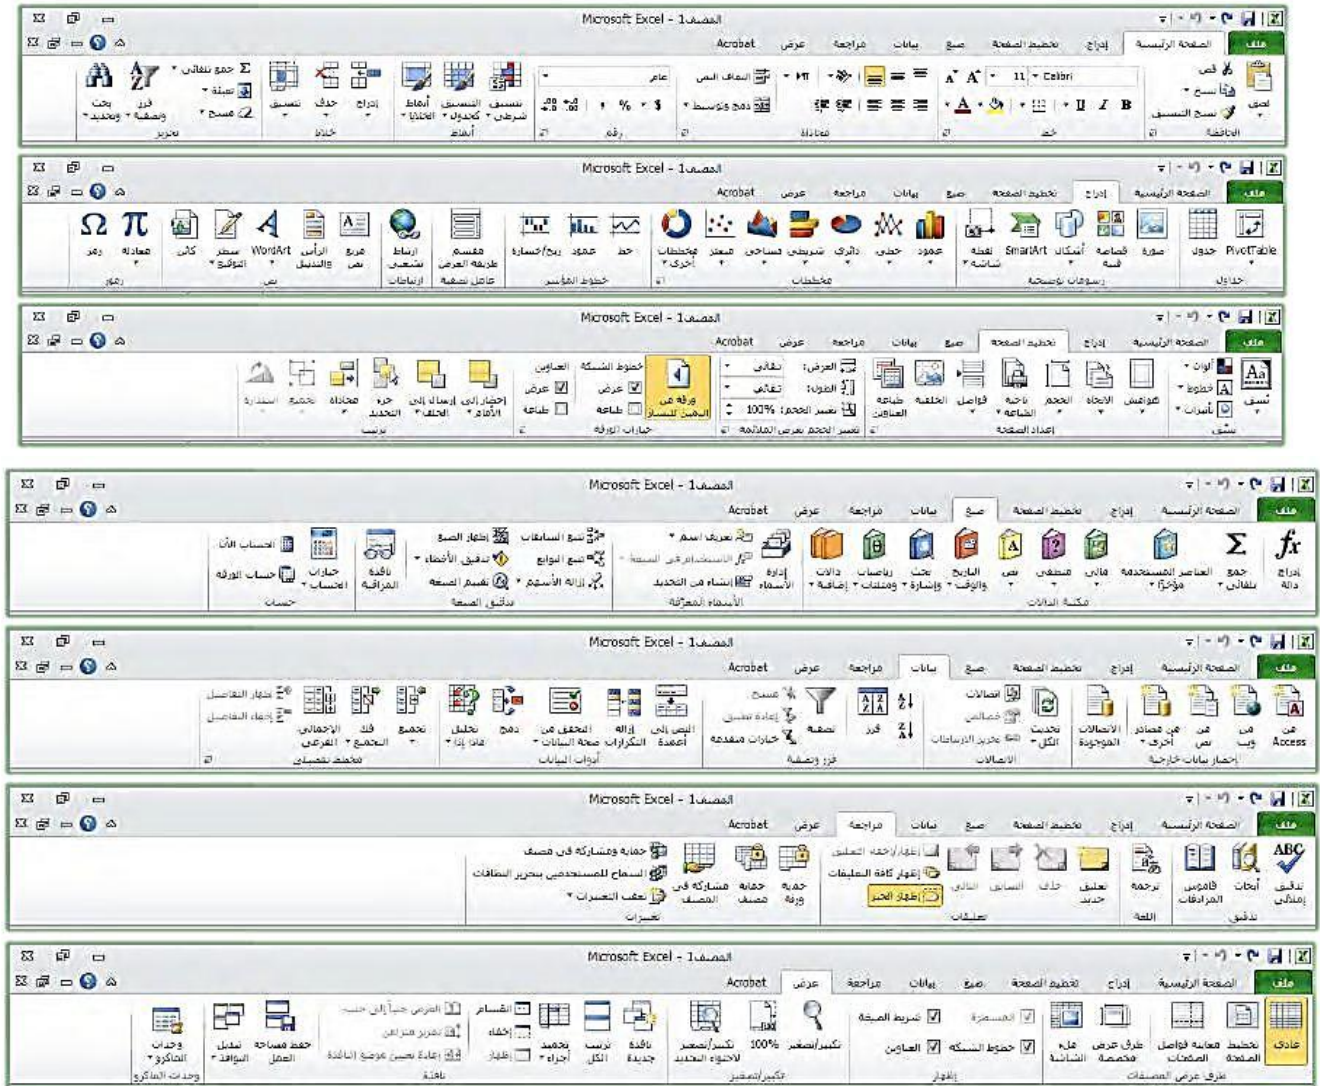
المصنف1 - Microsoft Excel

ملف الصفحة الرئيسية إدراج تخطيط الصفحة صيغ بيانات مراجعة عرض Acrobat

لصق قص نسخ نسخ التنسيق الحافظة
Calibri 11 خط
التفاف النص دمج وتوسيط محاذاة
عام رقم
تنسيق شرطي التنسيق كجدول أنماط الخلايا أنماط
إدراج حذف تنسيق خلايا
جمع تلقائي تعبئة مسح فرز وتصفية بحث وتحديد تحرير

المصنف1 - Microsoft Excel

ملف الصفحة الرئيسية إدراج تخطيط الصفحة صيغ بيانات مراجعة عرض Acrobat

PivotTable جدول جداول
صورة قصاصة فنية أشكال SmartArt لقطة شاشة رسومات توضيحية
عمود خطي دائري شريطي مساحي مبعثر مخططات أخرى مخططات
خط عمود ربح/خسارة خطوط المؤشر
مقسم طريقة العرض عامل تصفية
ارتباط تشعبي ارتباطات
مربع نص الرأس والتذييل WordArt سطر التوقيع كائن نص
معادلة رمز رموز

المصنف1 - Microsoft Excel

ملف الصفحة الرئيسية إدراج تخطيط الصفحة صيغ بيانات مراجعة عرض Acrobat

نسق ألوان خطوط تأثيرات نسق
هوامش الاتجاه الحجم ناحية الطباعة فواصل الخلفية طباعة العناوين إعداد الصفحة
العرض: تلقائي الطول: تلقائي تغيير الحجم: 100% تغيير الحجم بعرض الملائمة
ورقة من اليمين لليسار خطوط الشبكة عرض طباعة العناوين عرض طباعة خيارات الورقة
إحضار إلى الأمام إرسال إلى الخلف جزء التحديد محاذاة تجميع استدارة ترتيب

المصنف1 - Microsoft Excel

ملف الصفحة الرئيسية إدراج تخطيط الصفحة صيغ بيانات مراجعة عرض Acrobat

إدراج دالة جمع تلقائي العناصر المستخدمة مؤخراً مالي منطقي نص التاريخ والوقت بحث وإشارة رياضيات ومثلثات دالات إضافية مكتبة الدالات
إدارة الأسماء تعريف اسم الاستخدام في الصيغة إنشاء من التحديد الأسماء المعرّفة
تتبع السابقات تتبع التوابع إزالة الأسهم إظهار الصيغ تدقيق الأخطاء تقييم الصيغة نافذة المراقبة تدقيق الصيغة
خيارات الحساب الحساب الآن حساب الورقة حساب

المصنف1 - Microsoft Excel

ملف الصفحة الرئيسية إدراج تخطيط الصفحة صيغ بيانات مراجعة عرض Acrobat

من Access من ويب من نص من مصادر أخرى الاتصالات الموجودة إحضار بيانات خارجية
تحديث الكل اتصالات خصائص تحرير الارتباطات الاتصالات
فرز تصفية مسح إعادة تطبيق خيارات متقدمة فرز وتصفية
النص إلى أعمدة إزالة التكرارات التحقق من صحة البيانات دمج تحليل ماذا إذا أدوات البيانات
تجميع فك التجميع الإجمالي الفرعي إظهار التفاصيل إخفاء التفاصيل مخطط تفصيلي

المصنف1 - Microsoft Excel

ملف الصفحة الرئيسية إدراج تخطيط الصفحة صيغ بيانات مراجعة عرض Acrobat

تدقيق إملائي أبحاث قاموس المرادفات تدقيق
ترجمة اللغة
تعليق جديد حذف السابق التالي إظهار/إخفاء التعليق إظهار كافة التعليقات إظهار الحبر تعليقات
حماية ورقة حماية مصنف مشاركة في المصنف حماية ومشاركة في مصنف السماح للمستخدمين بتحرير النطاقات تعقب التغييرات تغييرات

المصنف1 - Microsoft Excel

ملف الصفحة الرئيسية إدراج تخطيط الصفحة صيغ بيانات مراجعة عرض Acrobat

عادي تخطيط الصفحة معاينة فواصل الصفحات طرق عرض مخصصة ملء الشاشة طرق عرض المصنفات
المسطرة خطوط الشبكة شريط الصيغة العناوين إظهار
تكبير/تصغير 100% تكبير/تصغير لاحتواء التحديد تكبير/تصغير
نافذة جديدة ترتيب الكل تجميد أجزاء انقسام إخفاء إظهار العرض جنباً إلى جنب تمرير متزامن إعادة تعيين موضع النافذة تبديل النوافذ حفظ مساحة العمل نافذة
وحدات الماكرو وحدات الماكرو